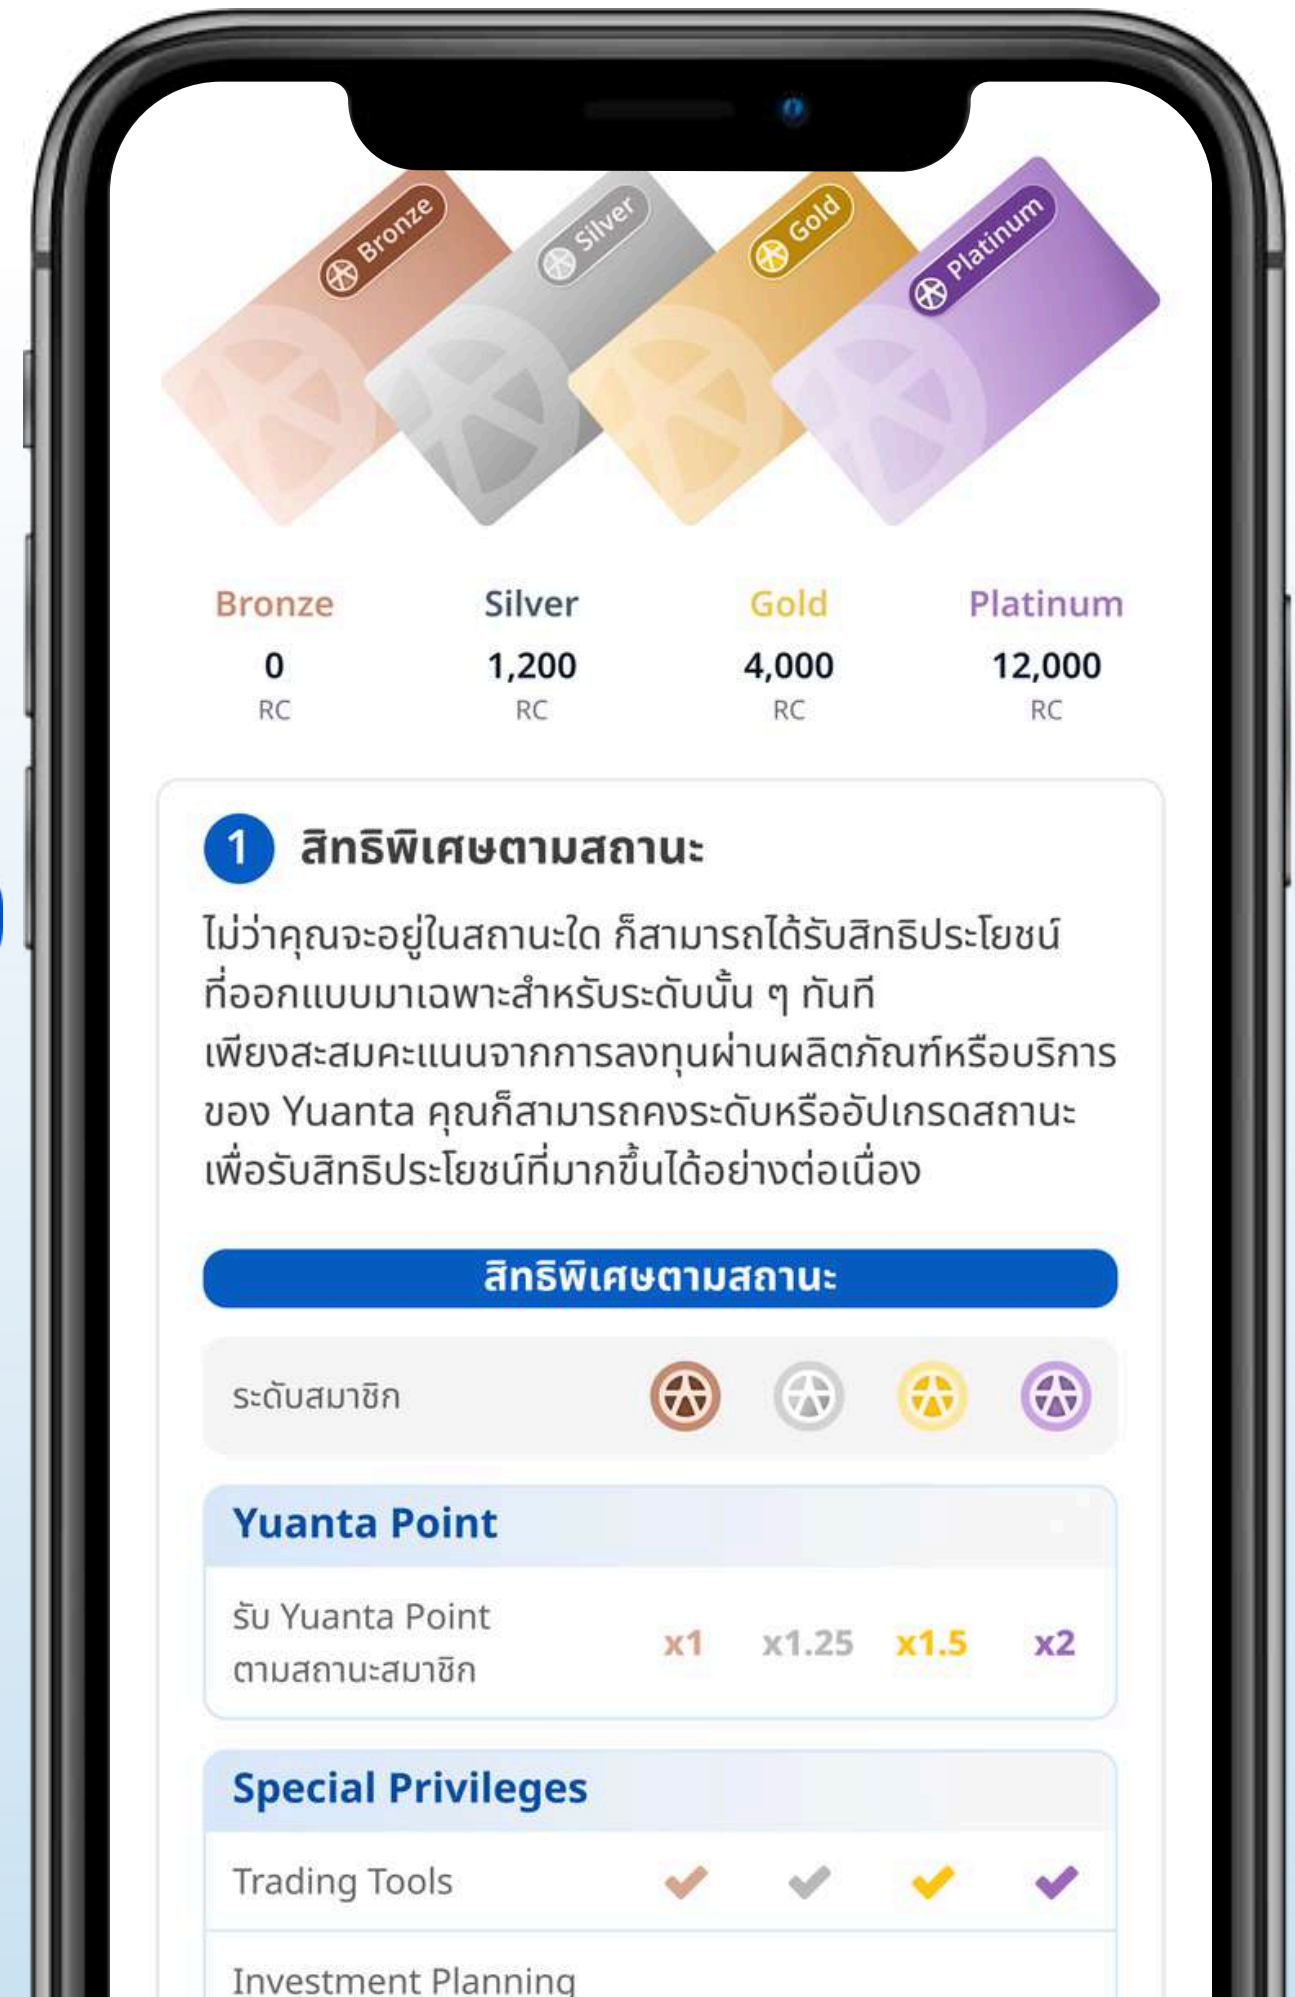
Bronze
Silver
Gold
Platinum

| Bronze | Silver | Gold | Platinum |
|---|---|---|---|
| 0 | 1,200 | 4,000 | 12,000 |
| RC | RC | RC | RC |

1 สิทธิพิเศษตามสถานะ

ไม่ว่าคุณจะอยู่ในสถานะใด ก็สามารถได้รับสิทธิประโยชน์ที่ออกแบบมาเฉพาะสำหรับระดับนั้น ๆ ทันที เพียงสะสมคะแนนจากการลงทุนผ่านผลิตภัณฑ์หรือบริการของ Yuanta คุณก็สามารถคงระดับหรืออัปเกรดสถานะเพื่อรับสิทธิประโยชน์ที่มากขึ้นได้อย่างต่อเนื่อง

สิทธิพิเศษตามสถานะ

ระดับสมาชิก

Yuanta Point

| รับ Yuanta Point ตามสถานะสมาชิก | x1 | x1.25 | x1.5 | x2 |
|---|---|---|---|---|

Special Privileges

Trading Tools

Investment Planning